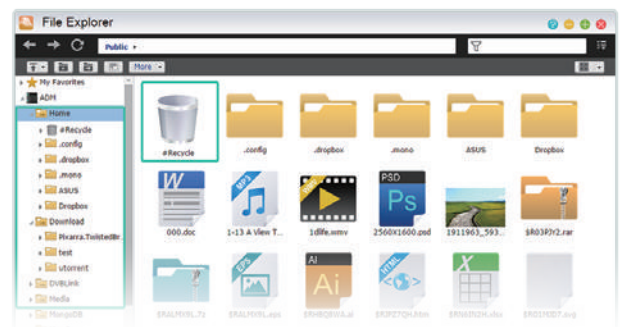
File Explorer

Public

More

My Favorites
ADM
Home
#Recycle
.config
.dropbox
.mono
ASUS
Dropbox
Download
Mxarra.TwistedBr
test
utorrent
DVBLink
Media
MongoDB

#Recycle
.config
.dropbox
.mono
ASUS
Dropbox

W
000.doc
MP3
1-13 A View T...
1dlife.wmv
PSD
Ps
2560X1600.psd
1911963_593...
$R03PJY2.rar

EPS
Ai
Ai
HTML
X
$RALMX6L.7z
$RALMX6L.eps
$RHBQ6VA.ai
$RIPZ7QH.htm
$RM6N2H.xlsx
$RO7HDD7.svg